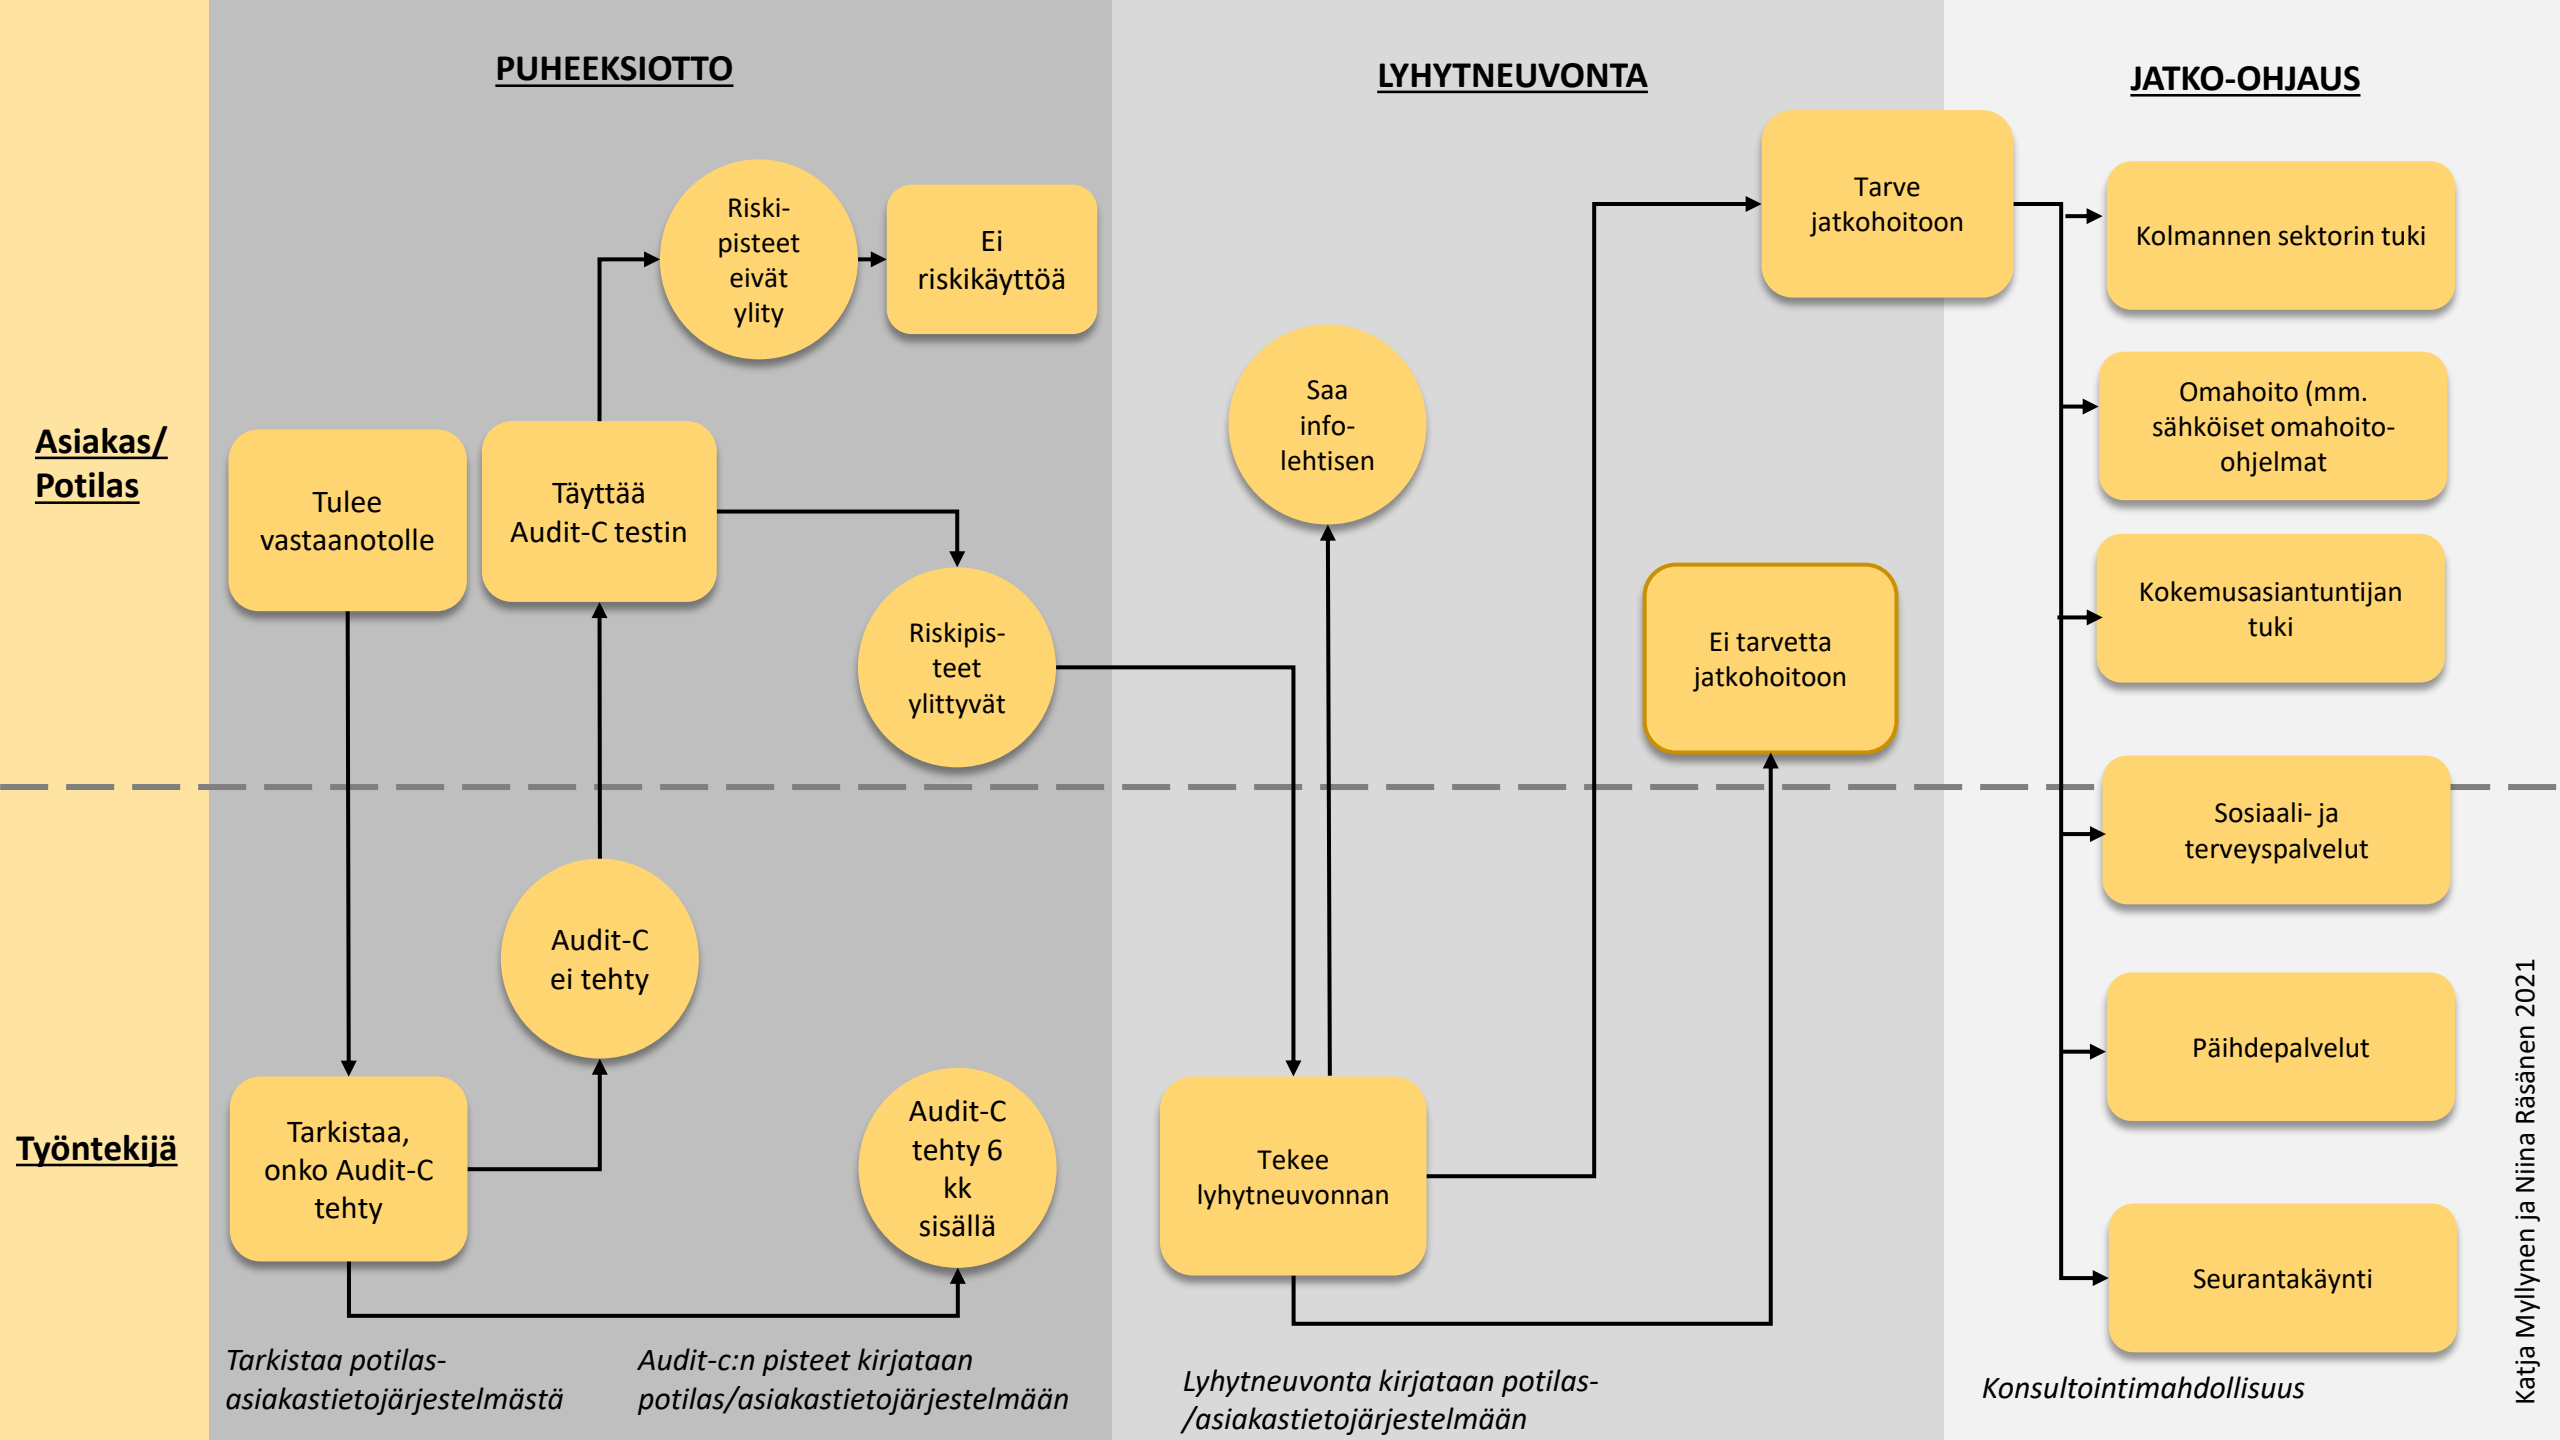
PUHEEKSIOTTO

LYHYTNEUVONTA

JATKO-OHJAUS

Asiakas/ Potilas

Työntekijä

Riski-pisteet eivät ylity

Ei riskikäyttöä

Tulee vastaanotolle

Täyttää Audit-C testin

Riskipis-teet ylittyvät

Audit-C ei tehty

Tarkistaa, onko Audit-C tehty

Audit-C tehty 6 kk sisällä

Saa info-lehtisen

Tekee lyhytneuvonnan

Tarve jatkohoitoon

Ei tarvetta jatkohoitoon

Kolmannen sektorin tuki

Omahoito (mm. sähköiset omahoito-ohjelmat

Kokemusasiantuntijan tuki

Sosiaali- ja terveyspalvelut

Päihdepalvelut

Seurantakäynti

Tarkistaa potilas-asiakastietojärjestelmästä

Audit-c:n pisteet kirjataan potilas/asiakastietojärjestelmään

Lyhytneuvonta kirjataan potilas-/asiakastietojärjestelmään

Konsultointimahdollisuus

Katja Myllynen ja Niina Räsänen 2021